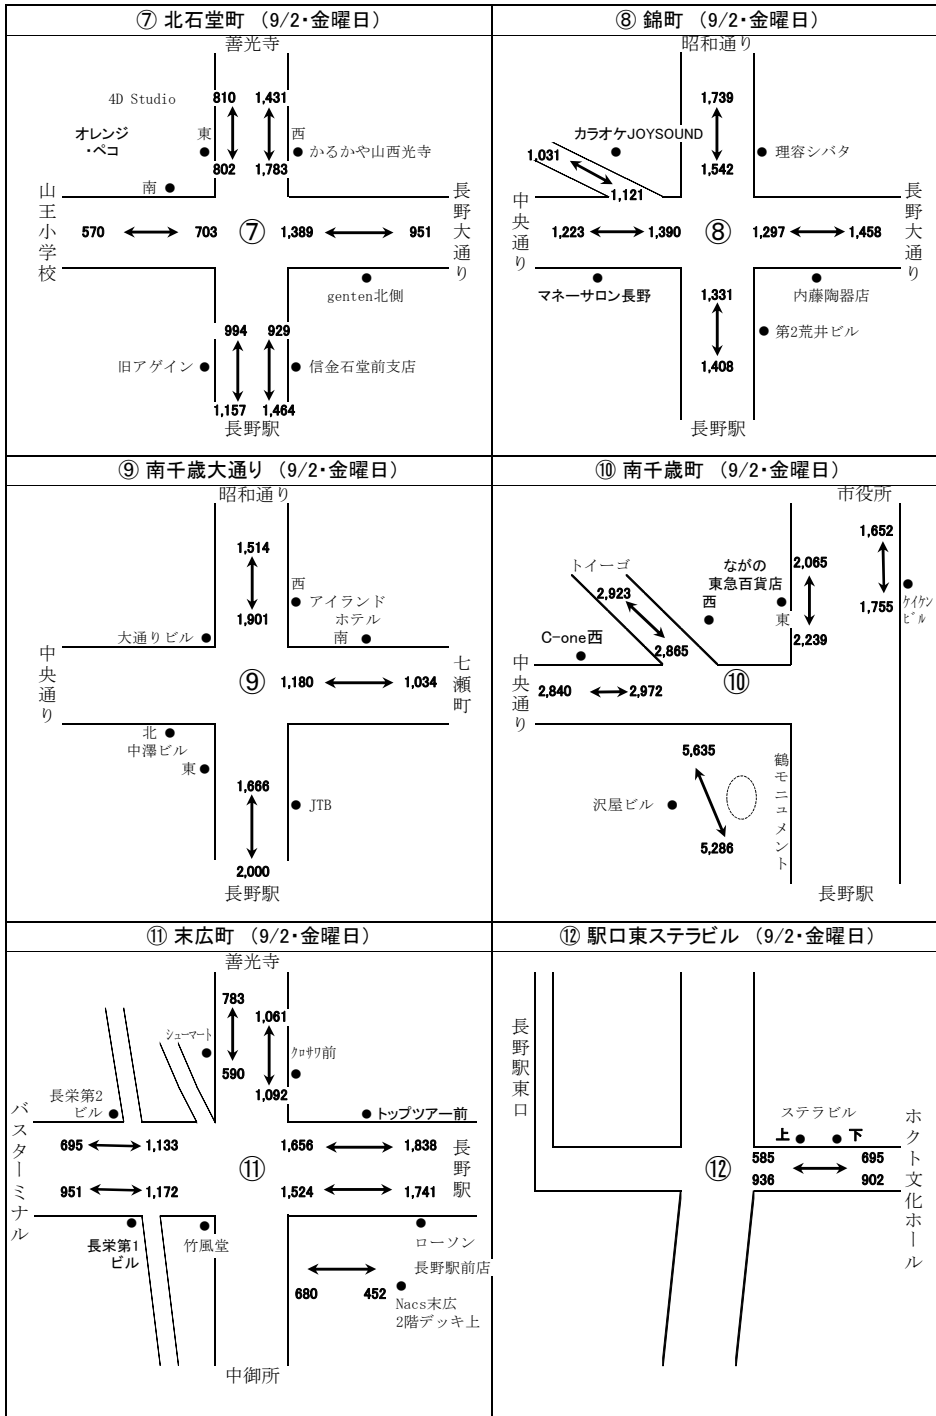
⑦ 北石堂町 (9/2・金曜日)

善光寺
4D Studio
810 1,431
オレンジ・ペコ
東
西
かるかや山西光寺
802 1,783
南
山王小学校
570 703 ⑦ 1,389 951
長野大通り
genten北側
994 929
旧アゲイン
信金石堂前支店
1,157 1,464
長野駅

⑧ 錦町 (9/2・金曜日)

昭和通り
1,739
カラオケJOYSOUND
1,031
1,542
理容シバタ
1,121
中央通り
1,223 1,390 ⑧ 1,297 1,458
長野大通り
マネーサロン長野
1,331
内藤陶器店
第2荒井ビル
1,408
長野駅

⑨ 南千歳大通り (9/2・金曜日)

昭和通り
1,514
西
アイランドホテル
1,901
大通りビル
南
中央通り
⑨ 1,180 1,034
七瀬町
北
中澤ビル
東
1,666
JTB
2,000
長野駅

⑩ 南千歳町 (9/2・金曜日)

市役所
1,652
トイーゴ
ながの東急百貨店
2,065
2,923
西
東
1,755
ケイケンビル
2,239
C-one西
2,865
中央通り
2,840 2,972
⑩
5,635
鶴モニュメント
沢屋ビル
5,286
長野駅

⑪ 末広町 (9/2・金曜日)

善光寺
783
1,061
シューマート
クロサワ前
590
1,092
長栄第2ビル
トップツアー前
バスターミナル
695 1,133
1,656 1,838
⑪
長野駅
951 1,172
1,524 1,741
長栄第1ビル
竹風堂
ローソン長野駅前店
680 452
Nacs末広2階デッキ上
中御所

⑫ 駅口東ステラビル (9/2・金曜日)

長野駅東口
ステラビル
上 下
ホクト文化ホール
585 695
⑫
936 902